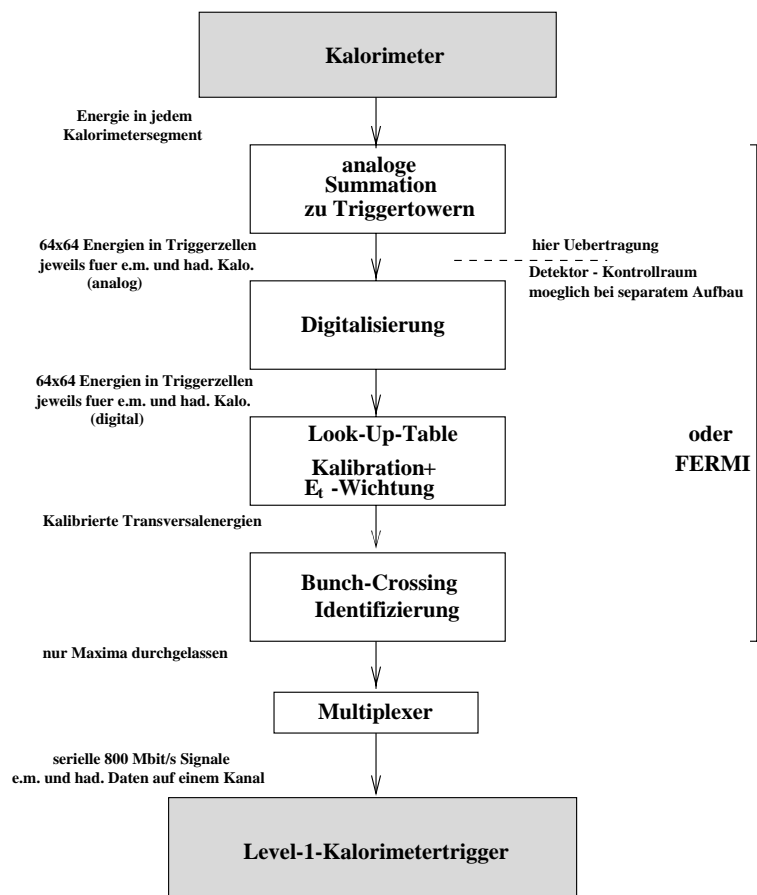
Kalorimeter

Energie in jedem Kalorimetersegment

analoge Summation zu Triggertowern

64x64 Energien in Triggerzellen jeweils fuer e.m. und had. Kalo. (analog)

hier Uebertragung Detektor - Kontrollraum moeglich bei separatem Aufbau

Digitalisierung

64x64 Energien in Triggerzellen jeweils fuer e.m. und had. Kalo. (digital)

Look-Up-Table

Kalibration+ $E_t$ -Wichtung

oder FERMI

Kalibrierte Transversalenergien

Bunch-Crossing Identifizierung

nur Maxima durchgelassen

Multiplexer

serielle 800 Mbit/s Signale e.m. und had. Daten auf einem Kanal

Level-1-Kalorimetertrigger